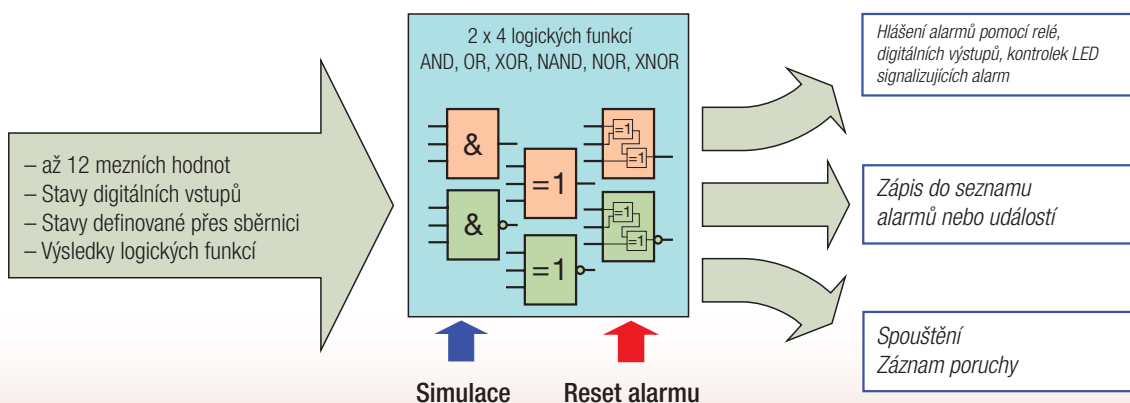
– až 12 mezních hodnot
– Stavy digitálních vstupů
– Stavy definované přes sběrnici
– Výsledky logických funkcí

2 x 4 logických funkcí
AND, OR, XOR, NAND, NOR, XNOR

&
&
=1
=1
=1
=1
=1
=1

Simulace
Reset alarmu

Hlášení alarmů pomocí relé, digitálních výstupů, kontrolek LED signalizujících alarm

Zápis do seznamu alarmů nebo událostí

Spouštění
Záznam poruchy